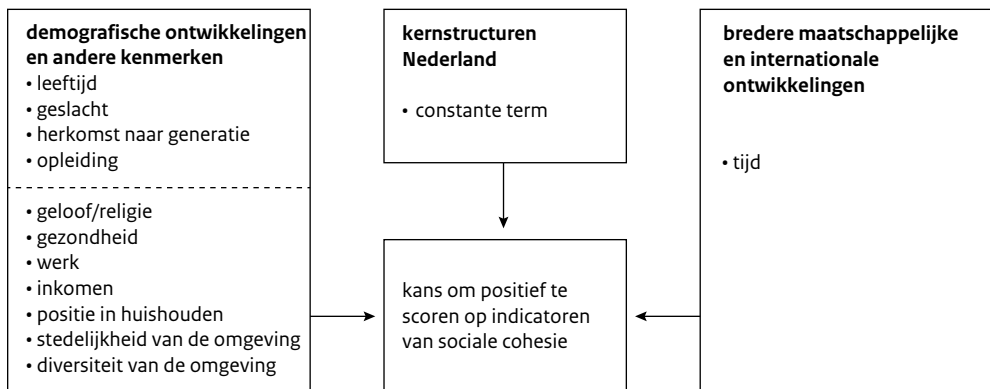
**demografische ontwikkelingen en andere kenmerken**
• leeftijd
• geslacht
• herkomst naar generatie
• opleiding

• geloof/religie
• gezondheid
• werk
• inkomen
• positie in huishouden
• stedelijkheid van de omgeving
• diversiteit van de omgeving

**kernstructuren Nederland**
• constante term

**bredere maatschappelijke en internationale ontwikkelingen**
• tijd

kans om positief te scoren op indicatoren van sociale cohesie